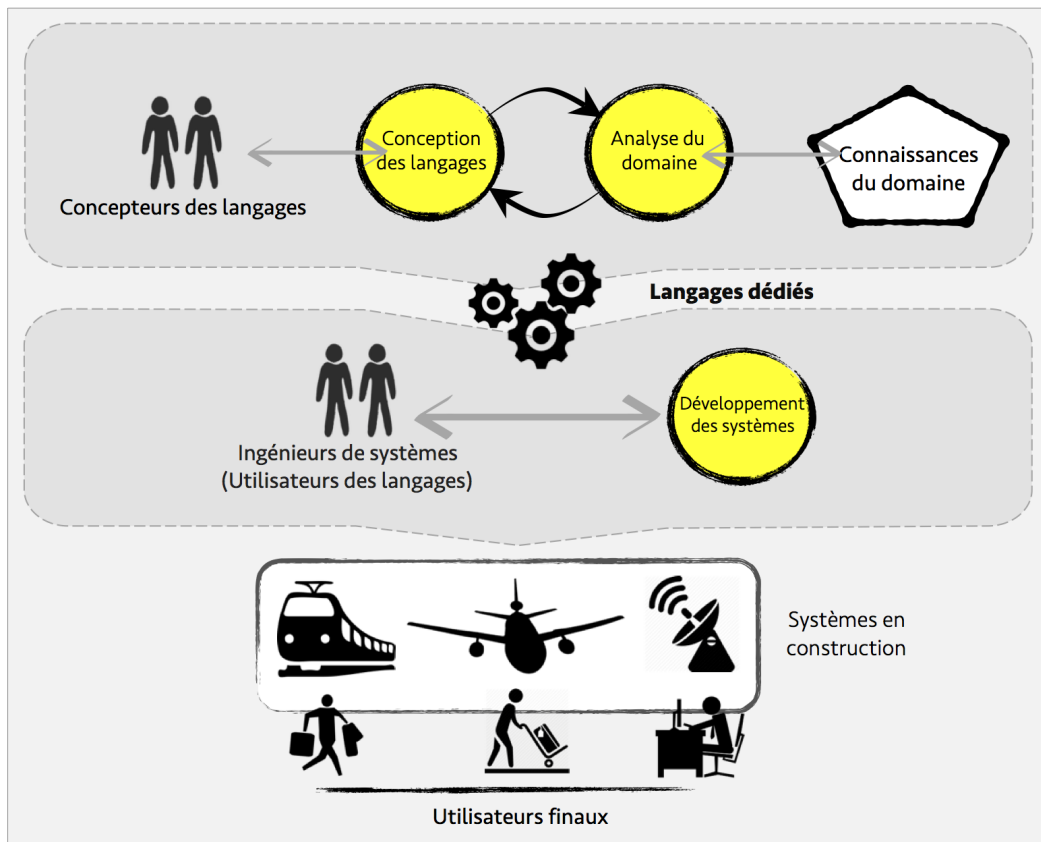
Concepteurs des langages

Conception des langages

Analyse du domaine

Connaissances du domaine

Langages dédiés

Ingénieurs de systèmes (Utilisateurs des langages)

Développement des systèmes

Systèmes en construction

Utilisateurs finaux